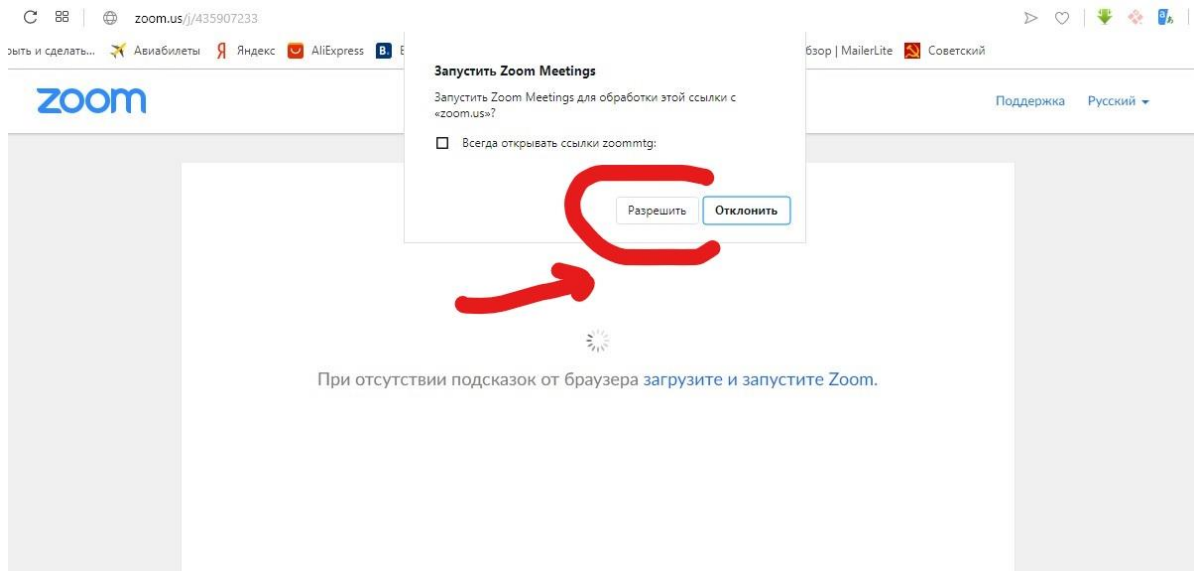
zoom.us/j/435907233

ыть и сделать... Авиабилеты Яндекс AliExpress B. Е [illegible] бзор | MailerLite Советский

zoom

Поддержка Русский

Запустить Zoom Meetings

Запустить Zoom Meetings для обработки этой ссылки с «zoom.us»?

Всегда открывать ссылки zoommtg:

Разрешить Отклонить

При отсутствии подсказок от браузера загрузите и запустите Zoom.